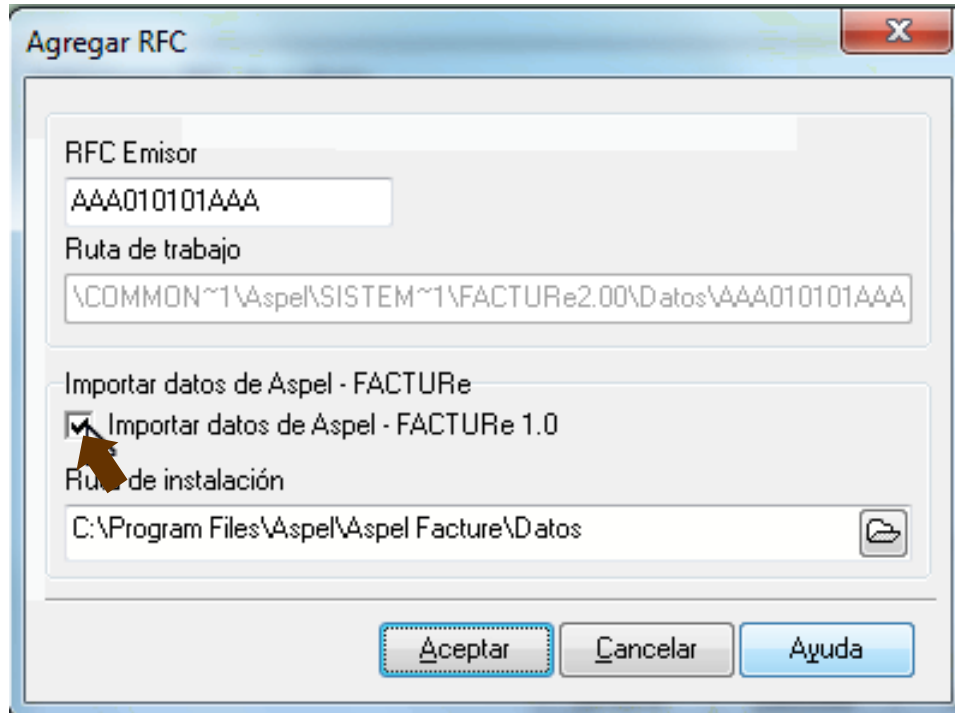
Agregar RFC

X

RFC Emisor

AAA010101AAA

Ruta de trabajo

\COMMON~1\Aspel\SISTEM~1\FACTURe2.00\Datos\AAA010101AAA

Importar datos de Aspel - FACTURe

Importar datos de Aspel - FACTURe 1.0

Ru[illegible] de instalación

C:\Program Files\Aspel\Aspel Facture\Datos

Aceptar

Cancelar

Ayuda